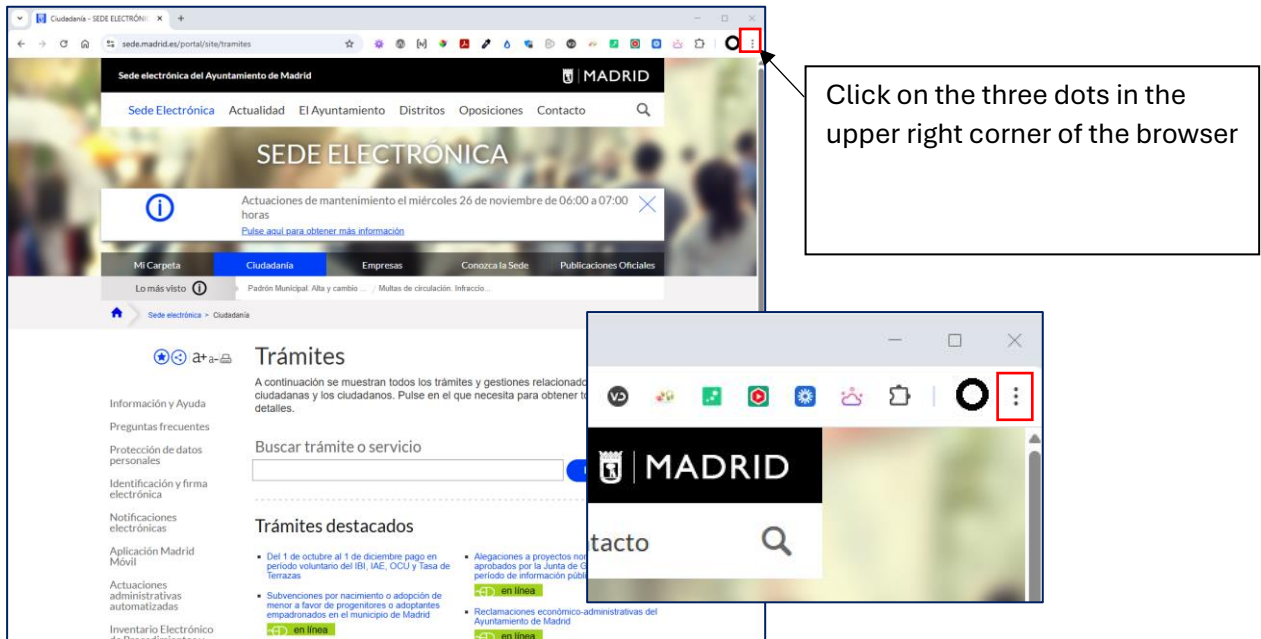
Ciudadanía - SEDE ELECTRÓNI ×

sede.madrid.es/portal/site/tramites

Sede electrónica del Ayuntamiento de Madrid

MADRID

Sede Electrónica Actualidad El Ayuntamiento Distritos Oposiciones Contacto

SEDE ELECTRÓNICA

Actuaciones de mantenimiento el miércoles 26 de noviembre de 06:00 a 07:00 horas

Pulse aquí para obtener más información

Mi Carpeta Ciudadanía Empresas Conozca la Sede Publicaciones Oficiales

Lo más visto

Padrón Municipal. Alta y cambio ... / Multas de circulación. Infraccio...

Sede electrónica > Ciudadanía

a+ a-

Trámites

A continuación se muestran todos los trámites y gestiones relacionado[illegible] ciudadanas y los ciudadanos. Pulse en el que necesita para obtener t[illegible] detalles.

Información y Ayuda

Preguntas frecuentes

Protección de datos personales

Identificación y firma electrónica

Notificaciones electrónicas

Aplicación Madrid Móvil

Actuaciones administrativas automatizadas

Inventario Electrónico de Procedimientos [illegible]

Buscar trámite o servicio

Trámites destacados

Del 1 de octubre al 1 de diciembre pago en período voluntario del IBI, IAE, OCU y Tasa de Terrazas

Subvenciones por nacimiento o adopción de menor a favor de progenitores o adoptantes empadronados en el municipio de Madrid

en línea

Alegaciones a proyectos nor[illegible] aprobados por la Junta de G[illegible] período de información públ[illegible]

en línea

Reclamaciones económico-administrativas del Ayuntamiento de Madrid

en línea

Click on the three dots in the upper right corner of the browser

MADRID

tacto